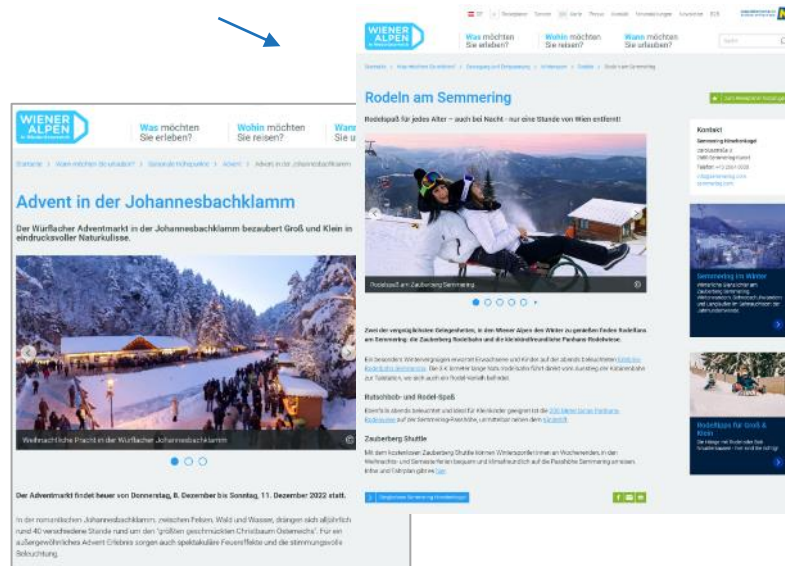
WIENER ALPEN in Niederösterreich

Was möchten Sie erleben?
Wohin möchten Sie reisen?
Wann möchten Sie urlauben?

Rodeln am Semmering

Rodelspaß für jedes Alter – auch bei Nacht – nur eine Stunde von Wien entfernt!

Rodelspaß am Zauberberg Semmering

Zwei der vergnüglichsten Gelegenheiten, in den Wiener Alpen den Winter zu genießen finden Rodelfans am Semmering: die Zauberberg Rodelbahn und die kinderfreundliche Panhans Rodelwiese.

Rutschbob- und Rodel-Spaß

Zauberberg Shuttle

Kontakt

Semmering im Winter

Rodelspaß für Groß & Klein

WIENER ALPEN in Niederösterreich

Was möchten Sie erleben?
Wohin möchten Sie reisen?
Wann

Advent in der Johannesbachklamm

Der Würflacher Adventmarkt in der Johannesbachklamm bezaubert Groß und Klein in eindrucksvoller Naturkulisse.

Weihnachtliche Pracht in der Würflacher Johannesbachklamm

Der Adventmarkt findet heuer von Donnerstag, 8. Dezember bis Sonntag, 11. Dezember 2022 statt.

In der romantischen Johannesbachklamm, zwischen Felsen, Wald und Wasser, drängen sich alljährlich rund 40 verschiedene Stände rund um den "größten geschmückten Christbaum Österreichs". Für ein außergewöhnliches Advent-Erlebnis sorgen auch spektakuläre Feuereffekte und die stimmungsvolle Beleuchtung.